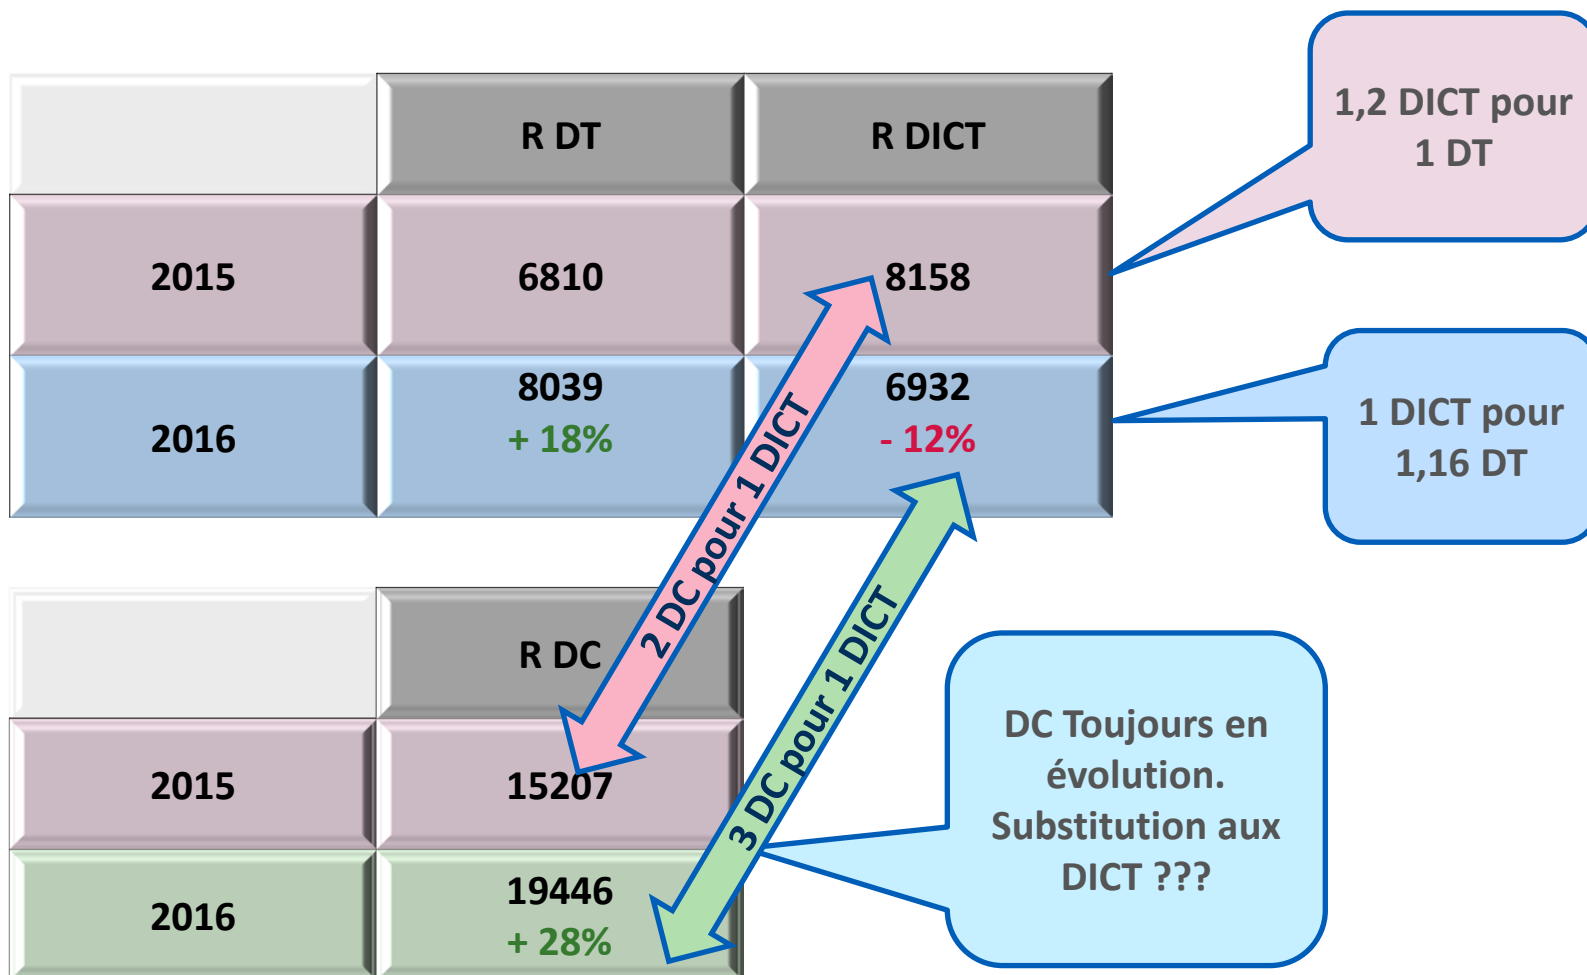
| | R DT | R DICT |
|---|---|---|
| 2015 | 6810 | 8158 |
| 2016 | 8039 + 18% | 6932 - 12% |

1,2 DICT pour 1 DT

1 DICT pour 1,16 DT

2 DC pour 1 DICT

| | R DC |
|---|---|
| 2015 | 15207 |
| 2016 | 19446 + 28% |

3 DC pour 1 DICT

DC Toujours en évolution. Substitution aux DICT ???